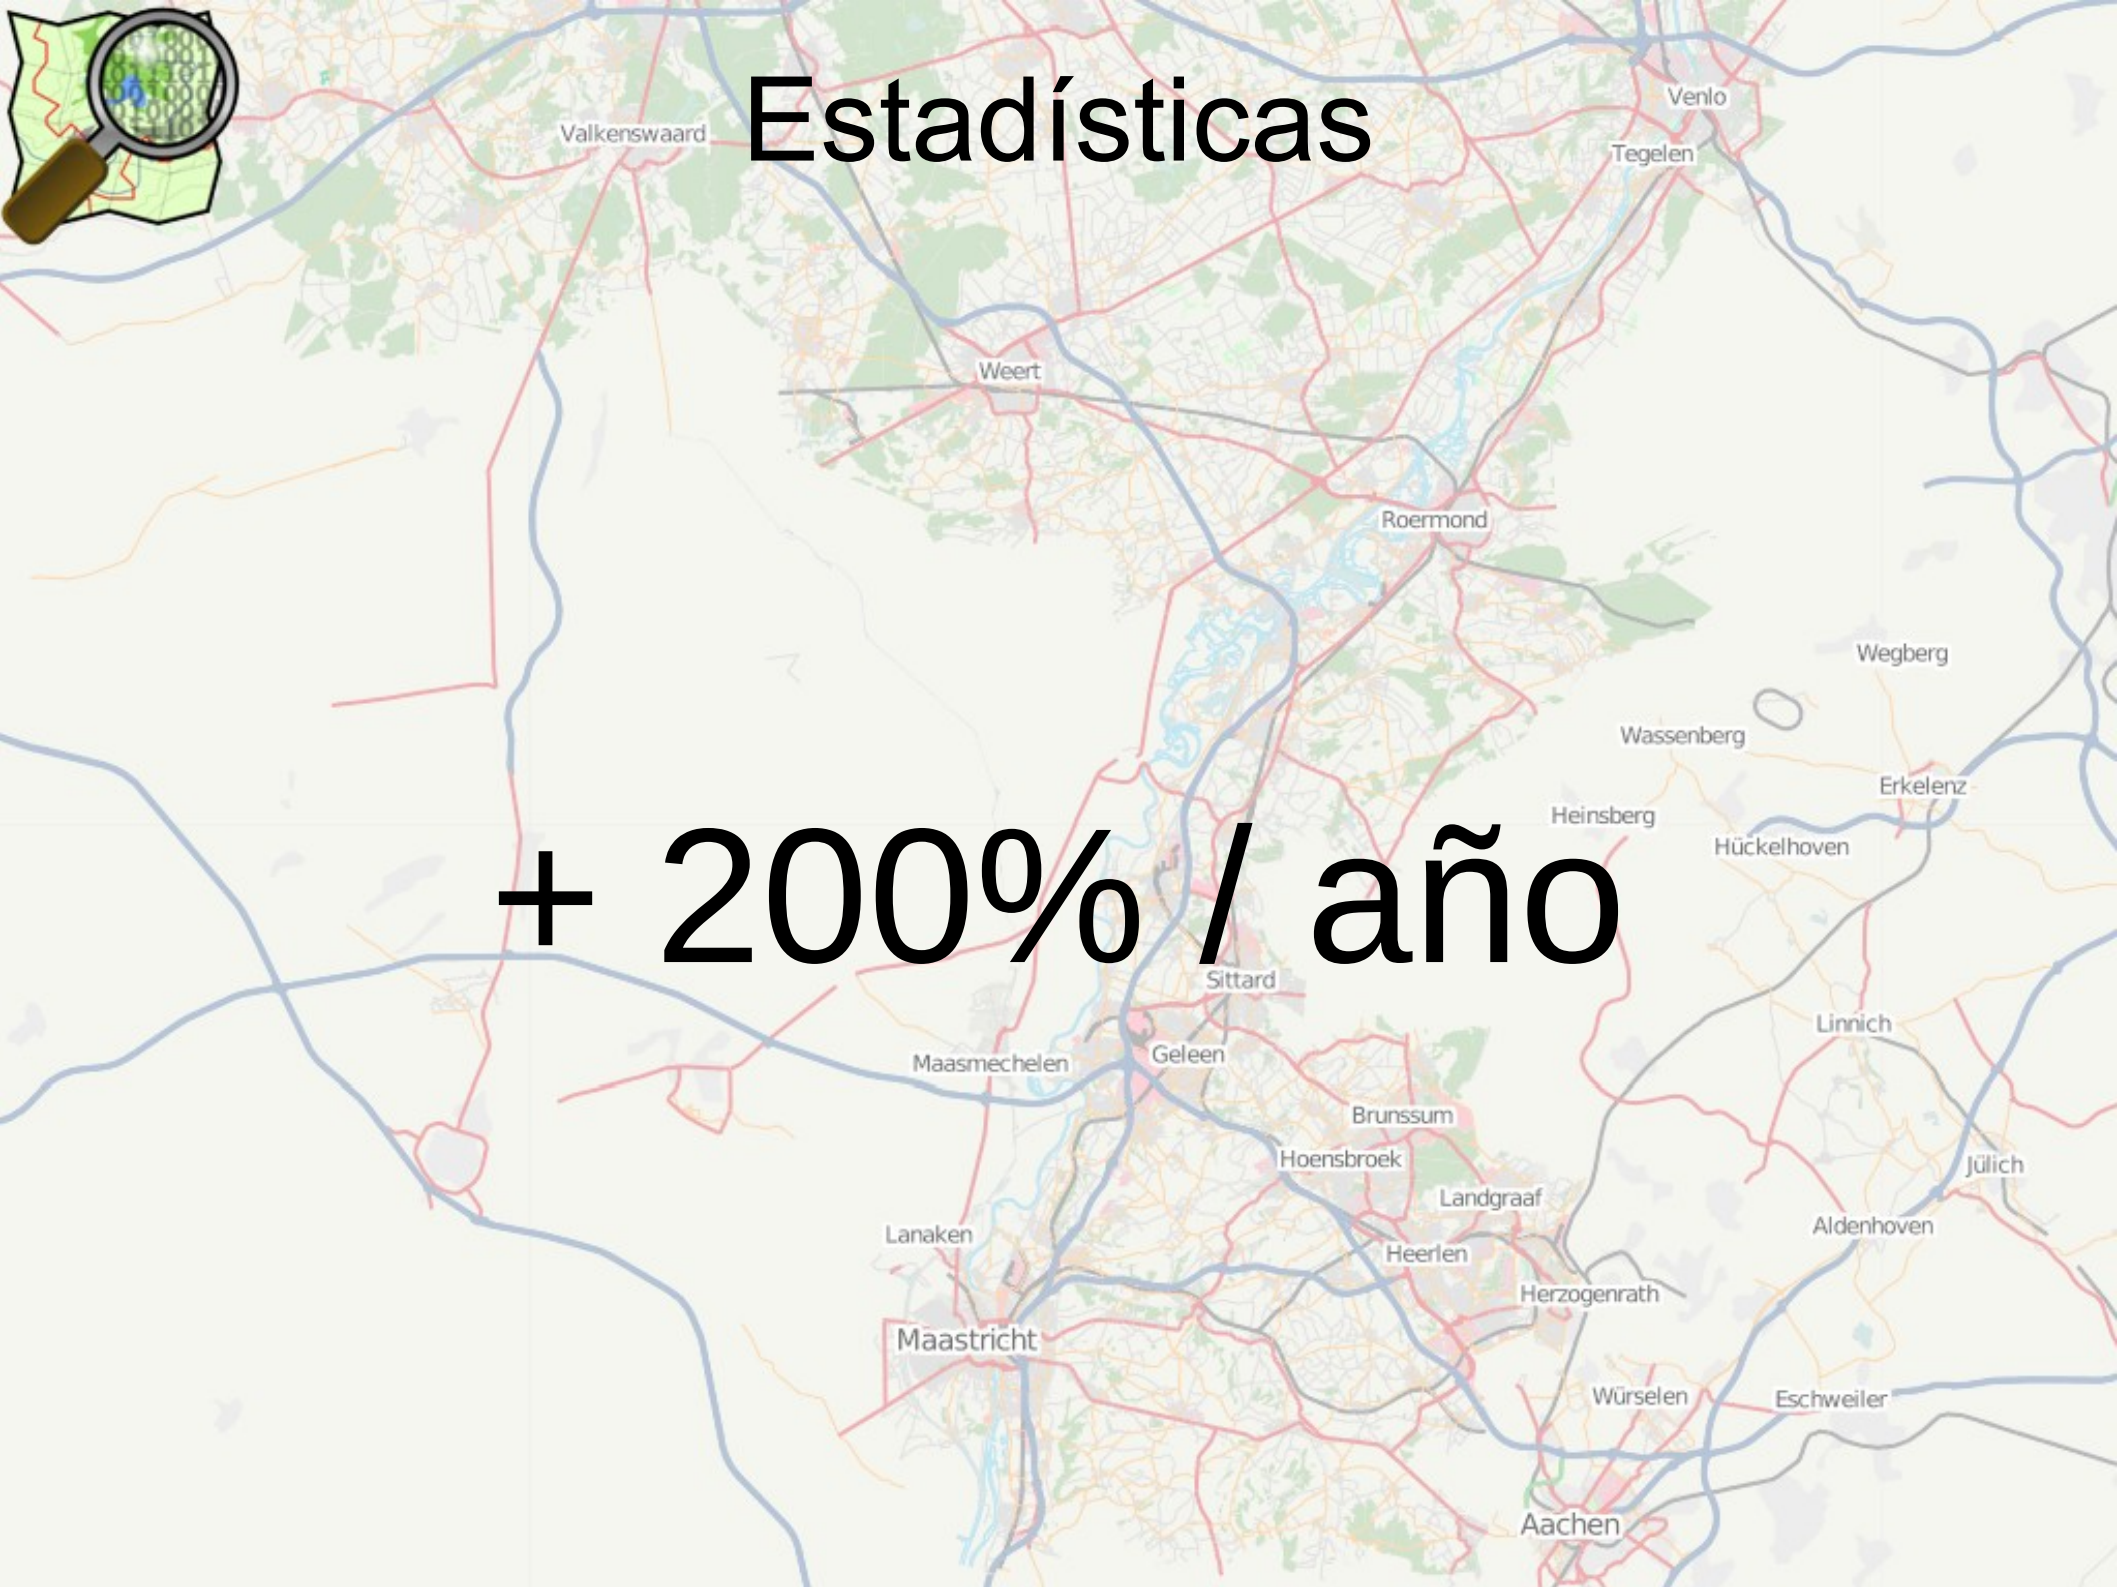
Estadísticas

+ 200% / año

Venlo
Valkenswaard
Tegelen
Weert
Roermond
Wegberg
Wassenberg
Erkelenz
Heinsberg
Hückelhoven
Sittard
Linnich
Geleen
Maasmechelen
Brunssum
Hoensbroek
Jülich
Landgraaf
Aldenhoven
Lanaken
Heerlen
Herzogenrath
Maastricht
Würselen
Eschweiler
Aachen